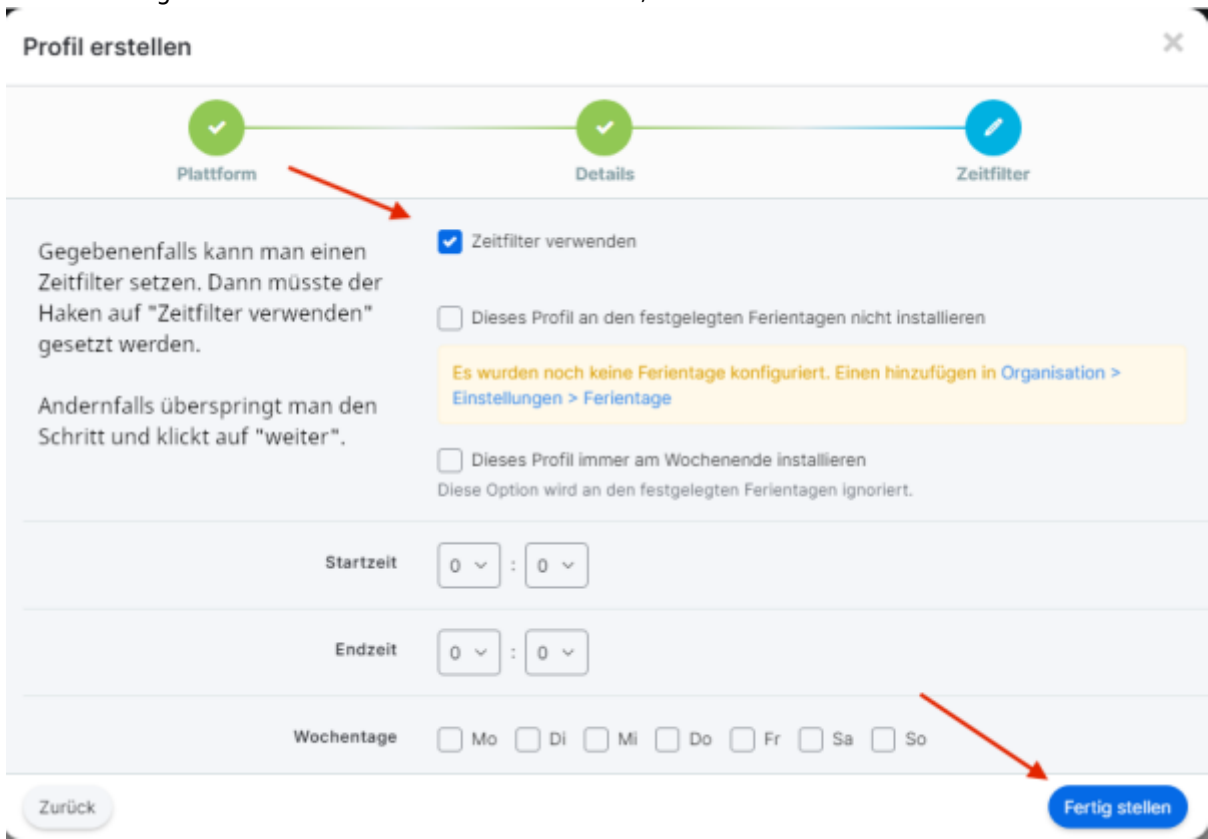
Profil erstellen

×

Plattform

Details

Zeitfilter

Gegebenenfalls kann man einen Zeitfilter setzen. Dann müsste der Haken auf "Zeitfilter verwenden" gesetzt werden.

Andernfalls überspringt man den Schritt und klickt auf "weiter".

Zeitfilter verwenden

Dieses Profil an den festgelegten Ferientagen nicht installieren

Es wurden noch keine Ferientage konfiguriert. Einen hinzufügen in Organisation > Einstellungen > Ferientage

Dieses Profil immer am Wochenende installieren

Diese Option wird an den festgelegten Ferientagen ignoriert.

Startzeit 0 : 0

Endzeit 0 : 0

Wochentage Mo Di Mi Do Fr Sa So

Zurück

Fertig stellen